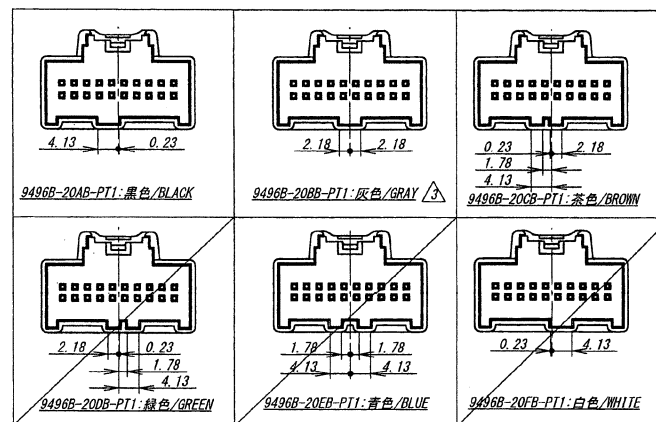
4.13
0.23
9496B-20AB-PT1:黒色/BLACK

2.18
2.18
9496B-20BB-PT1:灰色/GRAY 3

0.23
2.18
1.78
4.13
9496B-20CB-PT1:茶色/BROWN

2.18
0.23
1.78
4.13
9496B-20DB-PT1:緑色/GREEN

1.78
1.78
4.13
4.13
9496B-20EB-PT1:青色/BLUE

0.23
4.13
9496B-20FB-PT1:白色/WHITE